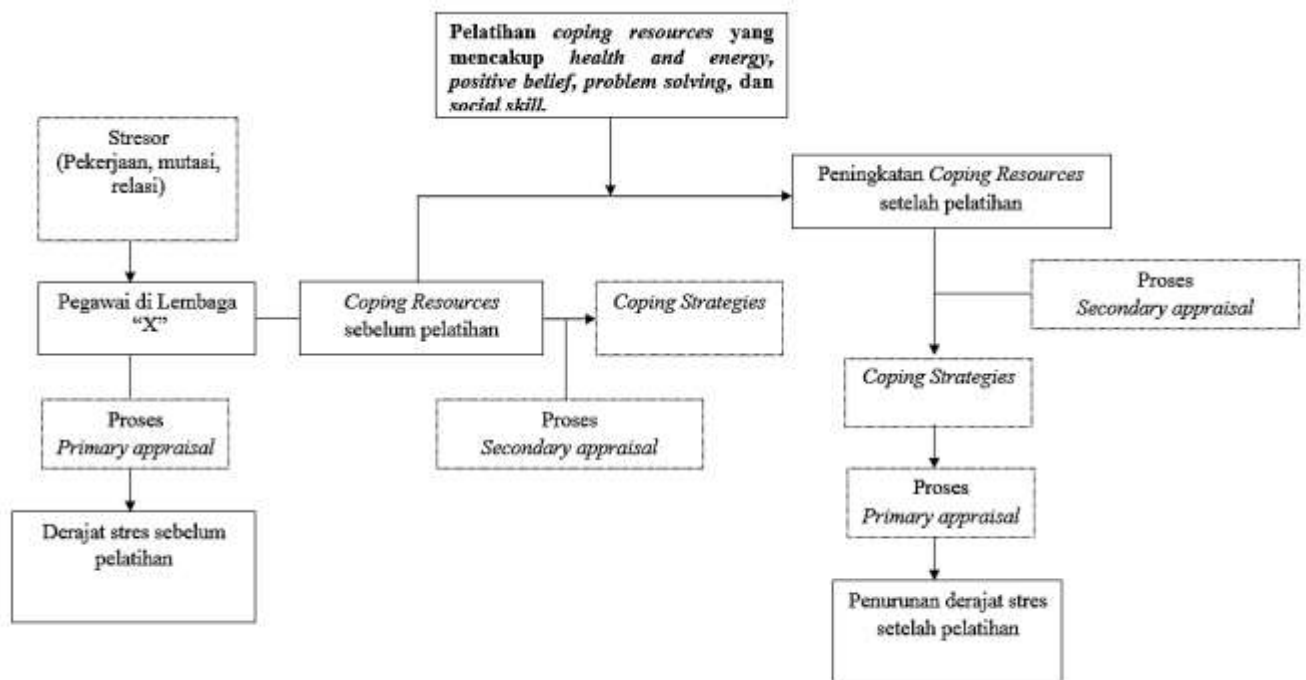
Pelatihan coping resources yang mencakup health and energy, positive belief, problem solving, dan social skill.

Stresor (Pekerjaan, mutasi, relasi)

Pegawai di Lembaga "X"

Proses Primary appraisal

Derajat stres sebelum pelatihan

Coping Resources sebelum pelatihan

Coping Strategies

Proses Secondary appraisal

Peningkatan Coping Resources setelah pelatihan

Proses Secondary appraisal

Coping Strategies

Proses Primary appraisal

Penurunan derajat stres setelah pelatihan